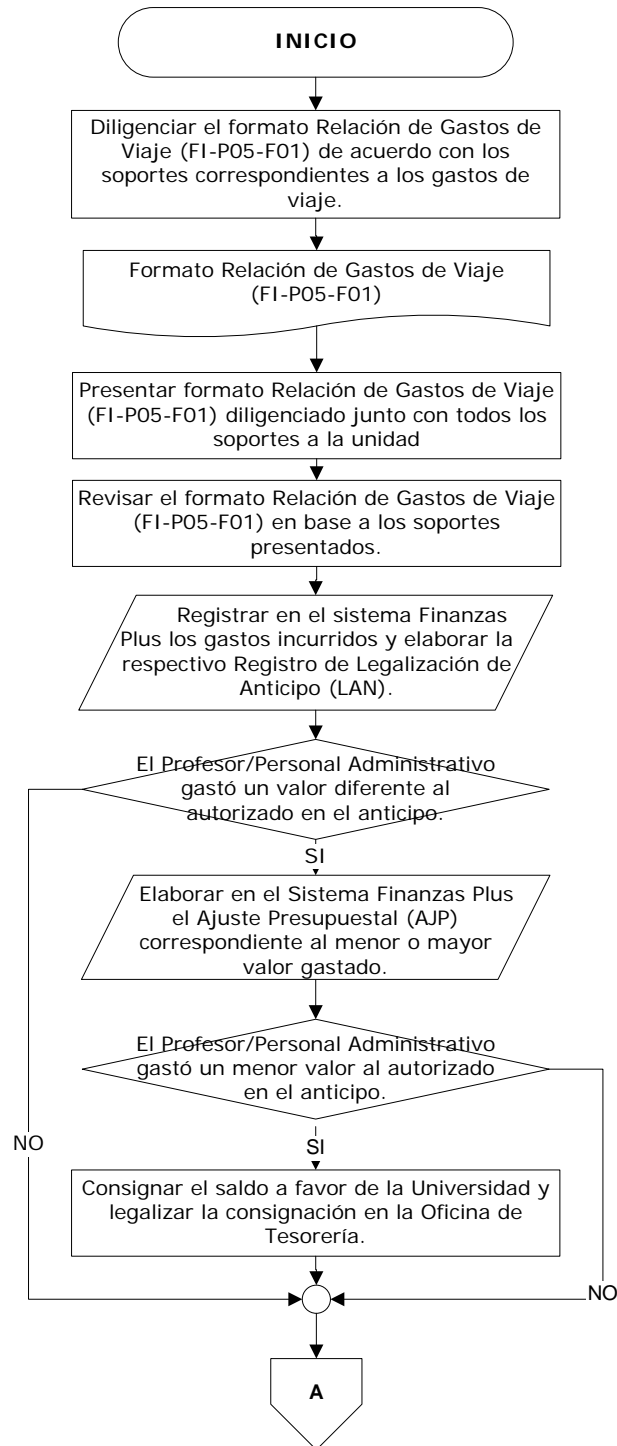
INICIO

Diligenciar el formato Relación de Gastos de Viaje (FI-P05-F01) de acuerdo con los soportes correspondientes a los gastos de viaje.

Formato Relación de Gastos de Viaje (FI-P05-F01)

Presentar formato Relación de Gastos de Viaje (FI-P05-F01) diligenciado junto con todos los soportes a la unidad

Revisar el formato Relación de Gastos de Viaje (FI-P05-F01) en base a los soportes presentados.

Registrar en el sistema Finanzas Plus los gastos incurridos y elaborar la respectivo Registro de Legalización de Anticipo (LAN).

El Profesor/Personal Administrativo gastó un valor diferente al autorizado en el anticipo.

SI

Elaborar en el Sistema Finanzas Plus el Ajuste Presupuestal (AJP) correspondiente al menor o mayor valor gastado.

El Profesor/Personal Administrativo gastó un menor valor al autorizado en el anticipo.

NO

SI

Consignar el saldo a favor de la Universidad y legalizar la consignación en la Oficina de Tesorería.

NO

A